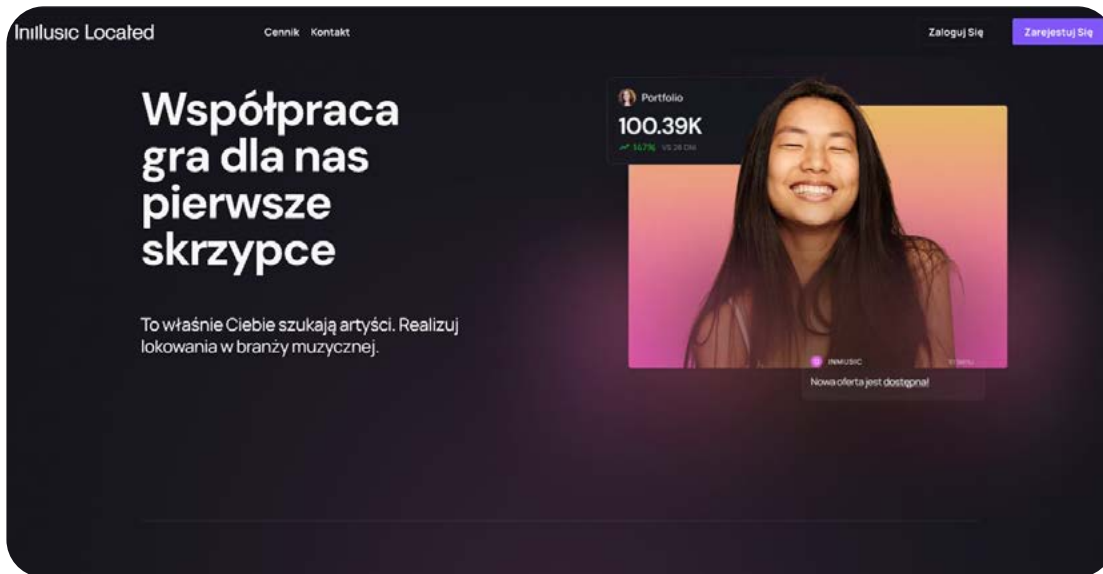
Inillusic Located

Cennik Kontakt

Zaloguj Się

Zarejestuj Się

Współpraca gra dla nas pierwsze skrzypce

To właśnie Ciebie szukają artyści. Realizuj lokowania w branży muzycznej.

Portfolio

100.39K

167% VS 28 DNI

INMUSIC

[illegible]

Nowa oferta jest dostępna!